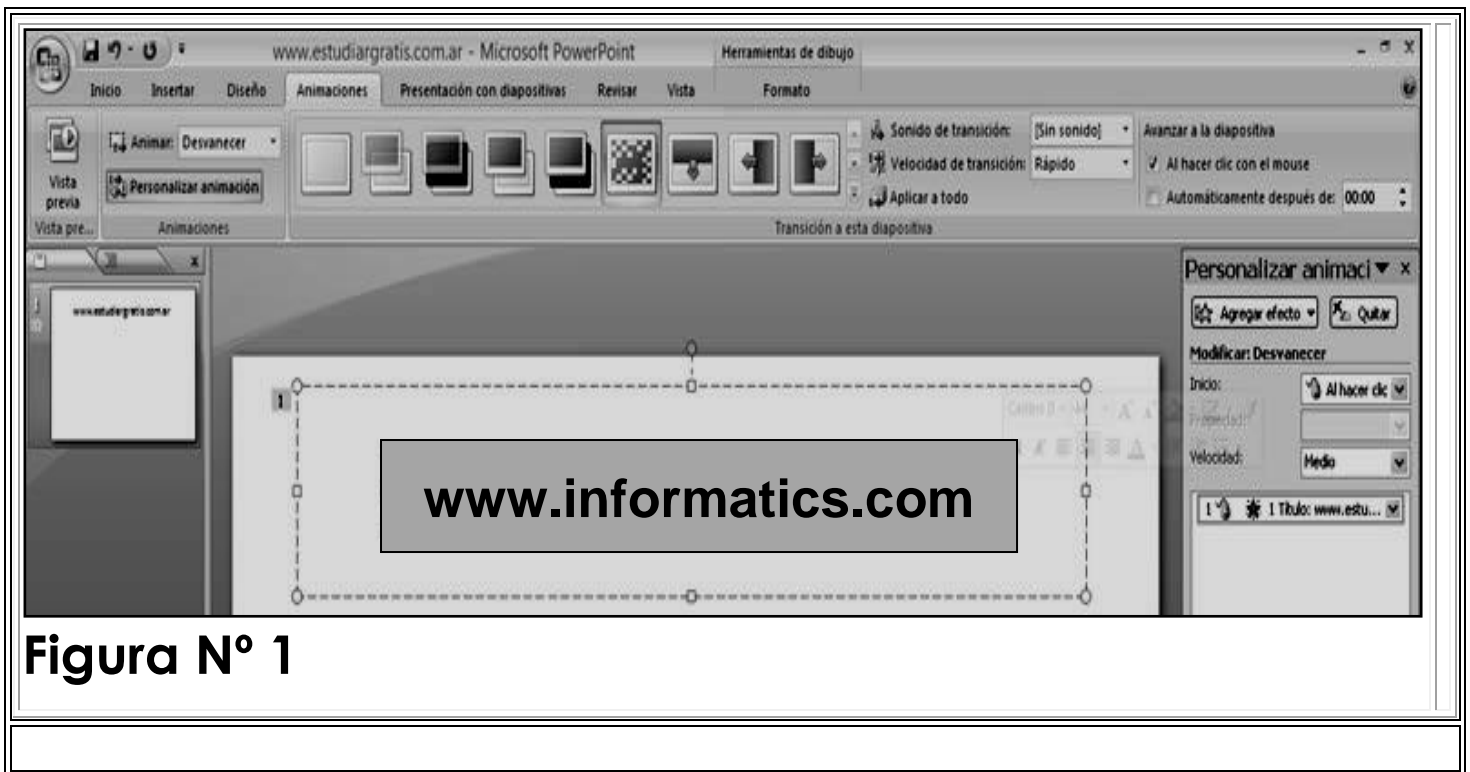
www.estudiargratis.com.ar - Microsoft PowerPoint

Herramientas de dibujo

Inicio Insertar Diseño Animaciones Presentación con diapositivas Revisar Vista Formato

Vista previa

Animar: Desvanecer

Personalizar animación

Vista pre... Animaciones

Sonido de transición: [Sin sonido]

Velocidad de transición: Rápido

Aplicar a todo

Avanzar a la diapositiva

Al hacer clic con el mouse

Automáticamente después de: 00:00

Transición a esta diapositiva

www.estudiargratis.com.ar

Personalizar animaci

Agregar efecto Quitar

Modificar: Desvanecer

Inicio: Al hacer clic

Propiedad:

Velocidad: Medio

1 Título: www.estu...

1

www.informatics.com

Figura Nº 1